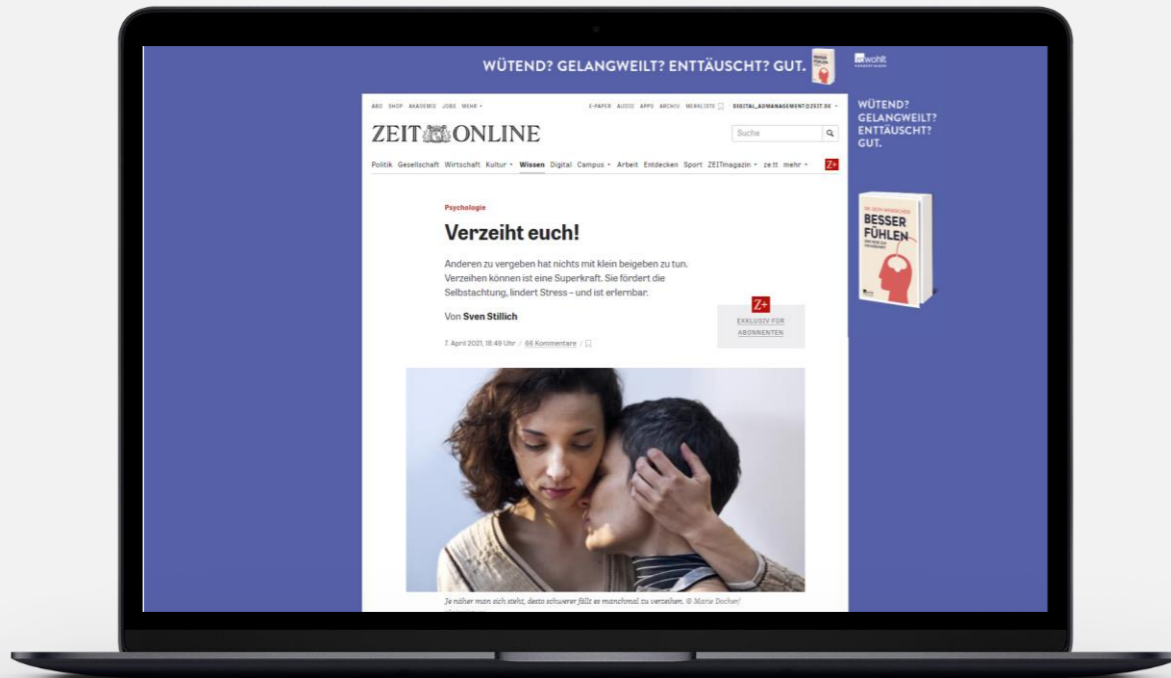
WÜTEND? GELANGWEILT? ENTTÄUSCHT? GUT.

rowohlt

ABO SHOP AKADEMIE JOBS MEHR

E-PAPER AUDIO APPS ARCHIV MERKLISTE DIGITAL_ADMANAGEMENT@ZEIT.DE

ZEIT ONLINE

Suche

Politik Gesellschaft Wirtschaft Kultur Wissen Digital Campus Arbeit Entdecken Sport ZEITmagazin ze.tt mehr

Z+

Psychologie

Verzeiht euch!

Anderen zu vergeben hat nichts mit klein beigeben zu tun. Verzeihen können ist eine Superkraft. Sie fördert die Selbstachtung, lindert Stress – und ist erlernbar.

Von Sven Stillich

Z+

EXKLUSIV FÜR ABONNENTEN

7. April 2021, 16:49 Uhr / 66 Kommentare /

Je näher man sich steht, desto schwerer fällt es manchmal zu verzeihen. © Maria Dochen/

WÜTEND? GELANGWEILT? ENTTÄUSCHT? GUT.

BESSER FÜHLEN